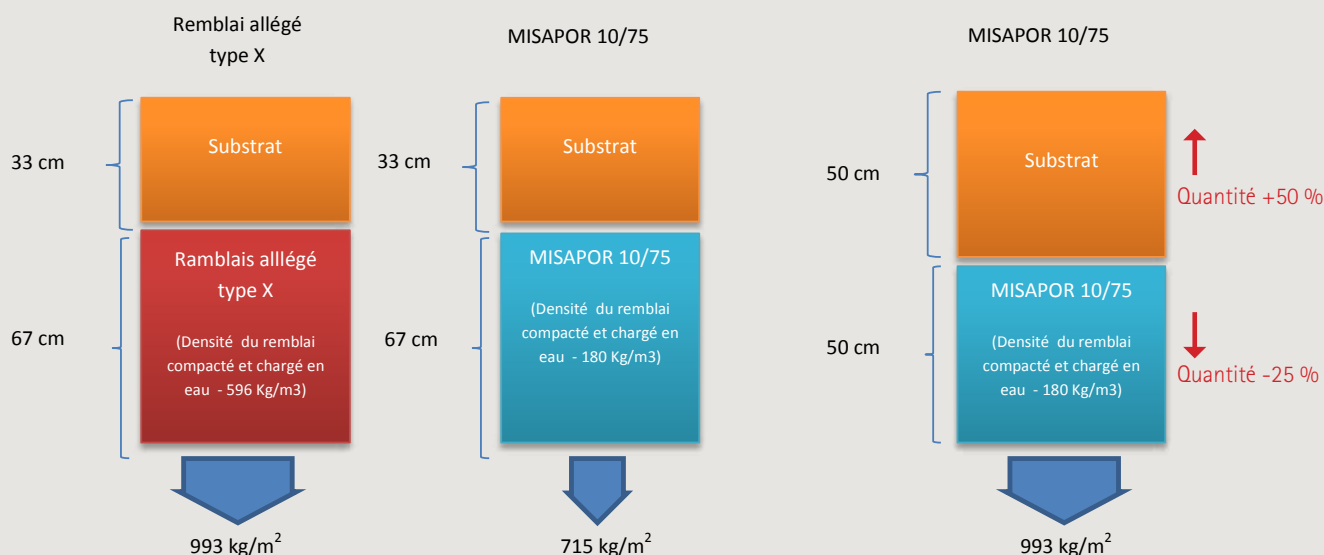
Remblai allégé type X

33 cm

Substrat

67 cm

Ramblais alllégé type X

(Densité du remblai compacté et chargé en eau - 596 Kg/m3)

993 kg/m$^2$

MISAPOR 10/75

33 cm

Substrat

67 cm

MISAPOR 10/75

(Densité du remblai compacté et chargé en eau - 180 Kg/m3)

715 kg/m$^2$

MISAPOR 10/75

50 cm

Substrat

Quantité +50 %

50 cm

MISAPOR 10/75

(Densité du remblai compacté et chargé en eau - 180 Kg/m3)

Quantité -25 %

993 kg/m$^2$